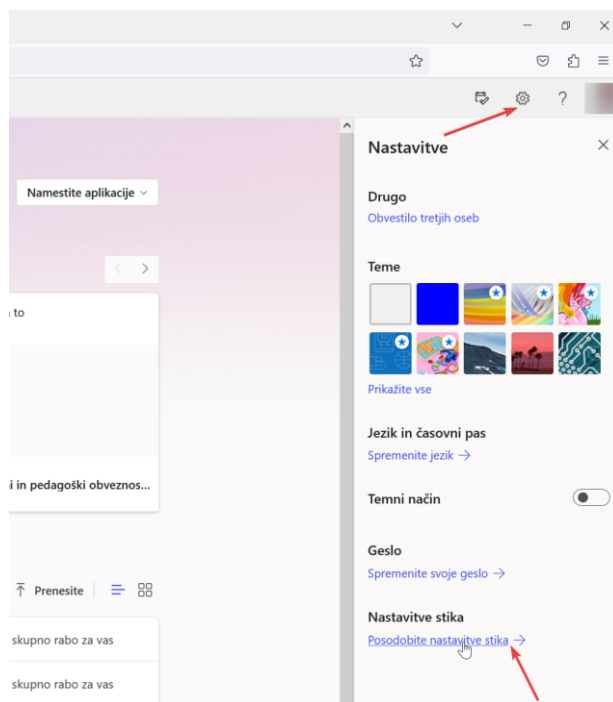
Namestite aplikacije

n to

i in pedagoški obveznos...

Prenesite

skupno rabo za vas

skupno rabo za vas

Nastavitve

Drugo
Obvestilo tretjih oseb

Teme

Prikažite vse

Jezik in časovni pas
Spremenite jezik →

Temni način

Geslo
Spremenite svoje geslo →

Nastavitve stika
Posodobite nastavitve stika →